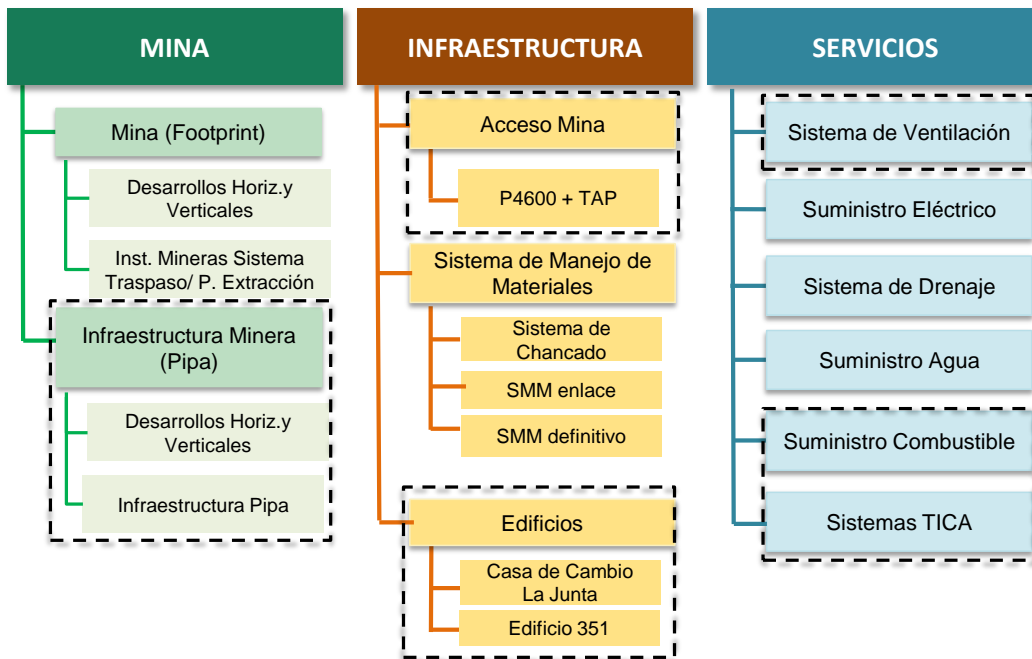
MINA

Mina (Footprint)

Desarrollos Horiz.y Verticales

Inst. Mineras Sistema Traspaso/ P. Extracción

Infraestructura Minera (Pipa)

Desarrollos Horiz.y Verticales

Infraestructura Pipa

INFRAESTRUCTURA

Acceso Mina

P4600 + TAP

Sistema de Manejo de Materiales

Sistema de Chancado

SMM enlace

SMM definitivo

Edificios

Casa de Cambio La Junta

Edificio 351

SERVICIOS

Sistema de Ventilación

Suministro Eléctrico

Sistema de Drenaje

Suministro Agua

Suministro Combustible

Sistemas TICA